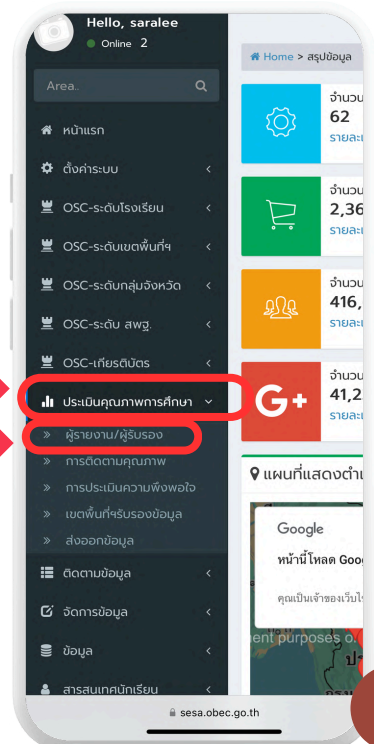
Hello, saralee
Online 2

Area..

หน้าแรก
ตั้งค่าระบบ
OSC-ระดับโรงเรียน
OSC-ระดับเขตพื้นที่ฯ
OSC-ระดับกลุ่มจังหวัด
OSC-ระดับ สพฐ.
OSC-เกียรติบัตร
ประเมินคุณภาพการศึกษา
ผู้รายงาน/ผู้รับรอง
การติดตามคุณภาพ
การประเมินความพึงพอใจ
เขตพื้นที่รับรองข้อมูล
ส่งออกข้อมูล
ติดตามข้อมูล
จัดการข้อมูล
ข้อมูล
สารสนเทศนักเรียน

Home > สรุปข้อมูล

จำนวน
62
รายละ

จำนวน
2,36
รายละ

จำนวน
416,
รายละ

จำนวน
41,2
รายละ

แผนที่แสดงตำแ

Google
หน้านี้โหลด Goo
คุณเป็นเจ้าของเว็บไ
ent purposes o

sesa.obec.go.th